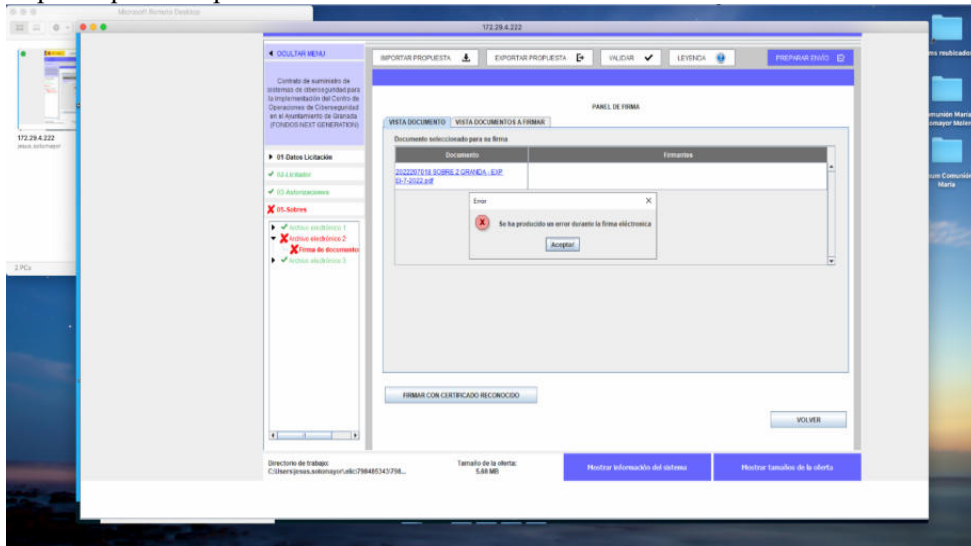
Microsoft Remote Desktop

172.29.4.222
jesus.sotomayor

2 PCs

172.29.4.222

◄ OCULTAR MENU

Contrato de suministro de sistemas de ciberseguridad para la implementación del Centro de Operaciones de Ciberseguridad en el Ayuntamiento de Granada (FONDOS NEXT GENERATION)

► 01-Datos Licitación
✔ 02-Licitador
✔ 03-Autorizaciones
✘ 05-Sobres
✔ Archivo electrónico 1
✘ Archivo electrónico 2
✘ Firma de documento
✔ Archivo electrónico 3

IMPORTAR PROPUESTA | EXPORTAR PROPUESTA | VALIDAR | LEYENDA | PREPARAR ENVÍO

PANEL DE FIRMA

VISTA DOCUMENTO | VISTA DOCUMENTOS A FIRMAR

Documento seleccionado para su firma

| Documento | Firmantes |
|---|---|
| 20220207018 SOBRE 2 GRANDA - EXP 03-7-2022.pdf | |

Error
Se ha producido un error durante la firma electrónica
Aceptar

FIRMAR CON CERTIFICADO RECONOCIDO

VOLVER

Directorio de trabajo:
C:\Users\jesus.sotomayor\.elic\798485343\798...

Tamaño de la oferta:
5.68 MB

Mostrar información del sistema

Mostrar tamaños de la oferta

ms reubicados

omunión María Sotomayor Molero

um Comunión María